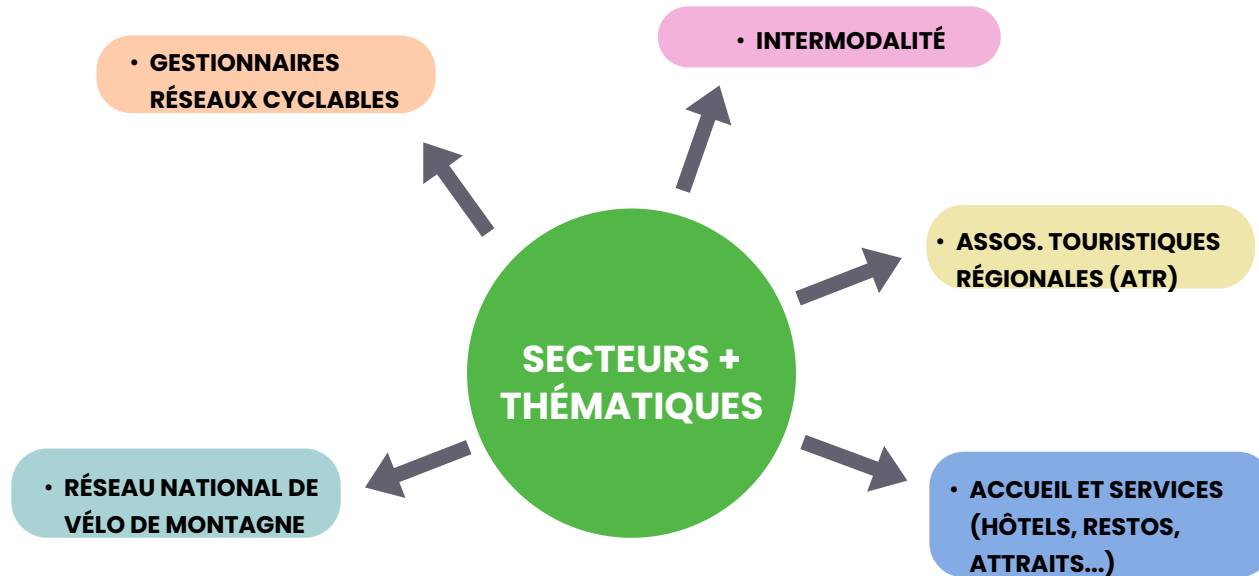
• GESTIONNAIRES RÉSEAUX CYCLABLES

• INTERMODALITÉ

• ASSOS. TOURISTIQUES RÉGIONALES (ATR)

SECTEURS + THÉMATIQUES

• RÉSEAU NATIONAL DE VÉLO DE MONTAGNE

• ACCUEIL ET SERVICES (HÔTELS, RESTOS, ATTRAITS...)